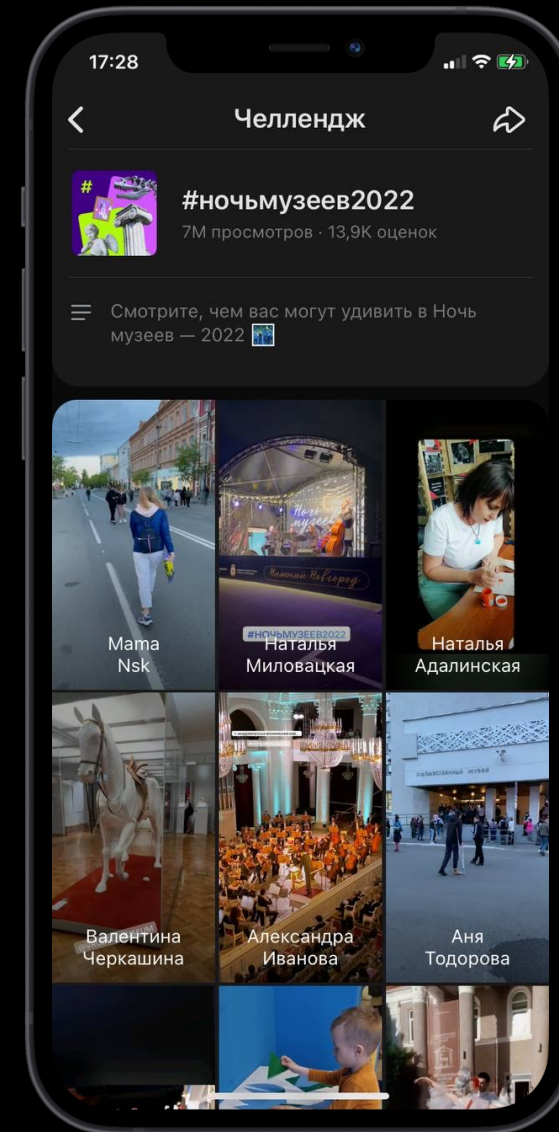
17:28

Челлендж

#ночьмузеев2022

7М просмотров · 13,9К оценок

Смотрите, чем вас могут удивить в Ночь музеев — 2022

Mama Nsk

#НОЧЬМУЗЕЕВ2022

Наталья Миловацкая

Наталья Адалинская

Валентина Черкашина

Александра Иванова

Аня Тодорова